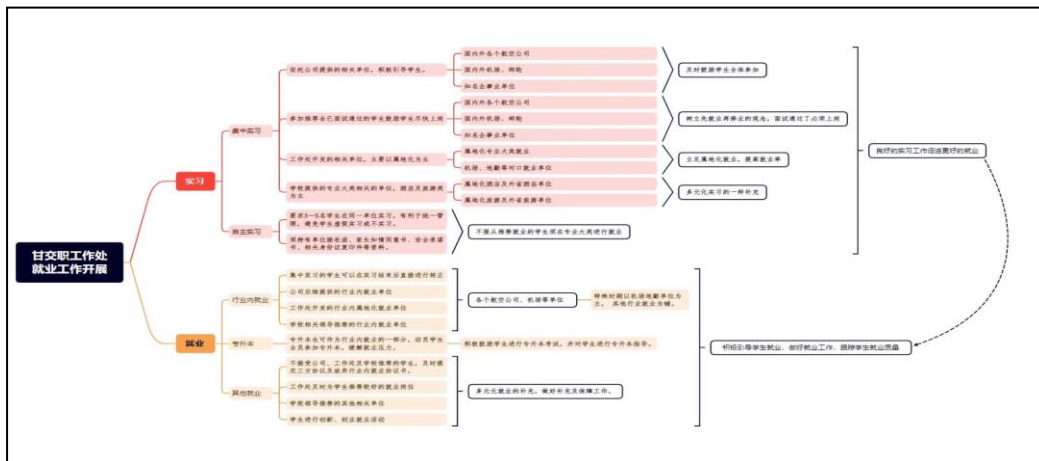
甘交职工作处就业工作开展

实习

集中实习

依托公司提供的相关单位，积极引导学生。

国内外各个航空公司

国内外机场、邮轮

知名企事业单位

及时鼓励学生全体参加

参加推荐会已面试通过的学生鼓励学生尽快上岗

国内外各个航空公司

国内外机场、邮轮

知名企事业单位

树立先就业再择业的观念，面试通过了必须上岗

工作处开发的相关单位，主要以属地化为主

属地化专业大类就业

机场、地勤等对口就业单位

立足属地化就业，提高就业率

学校提供的专业大类相关单位，酒店及旅游类为主

属地化酒店及外省酒店单位

属地化旅游及外省旅游单位

多元化实习的一种补充

自主实习

要求3—5名学生在同一单位实习，有利于统一管理，避免学生虚假实习或不实习。

须持有单位接收函、家长知情同意书、安全承诺书、相关身份证复印件等资料。

不服从推荐就业的学生须在专业大类进行就业

良好的实习工作促进良好的就业

就业

行业内就业

集中实习的学生可以在实习结束后直接进行转正

公司后续提供的行业内就业单位

工作处开发的行业内属地化就业单位

学校相关领导推荐的行业内就业单位

各个航空公司、机场等单位

特殊时期以机场地勤单位为主，其他行业就业为辅。

专升本

专升本也可作为行业内就业的一部分，动员学生全员参加专升本，缓解就业压力。

积极鼓励学生进行专升本考试，并对学生进行专升本指导。

积极引导学生就业，做好就业工作，跟踪学生就业质量

其他就业

不接受公司、工作处及学校推荐的学生，及时提交三方协议及离开行业内就业协议书。

工作处及时为学生推荐较好的就业岗位

学校领导推荐的其他相关单位

学生进行创新、创业就业活动

多元化就业的补充，做好补充及保障工作。